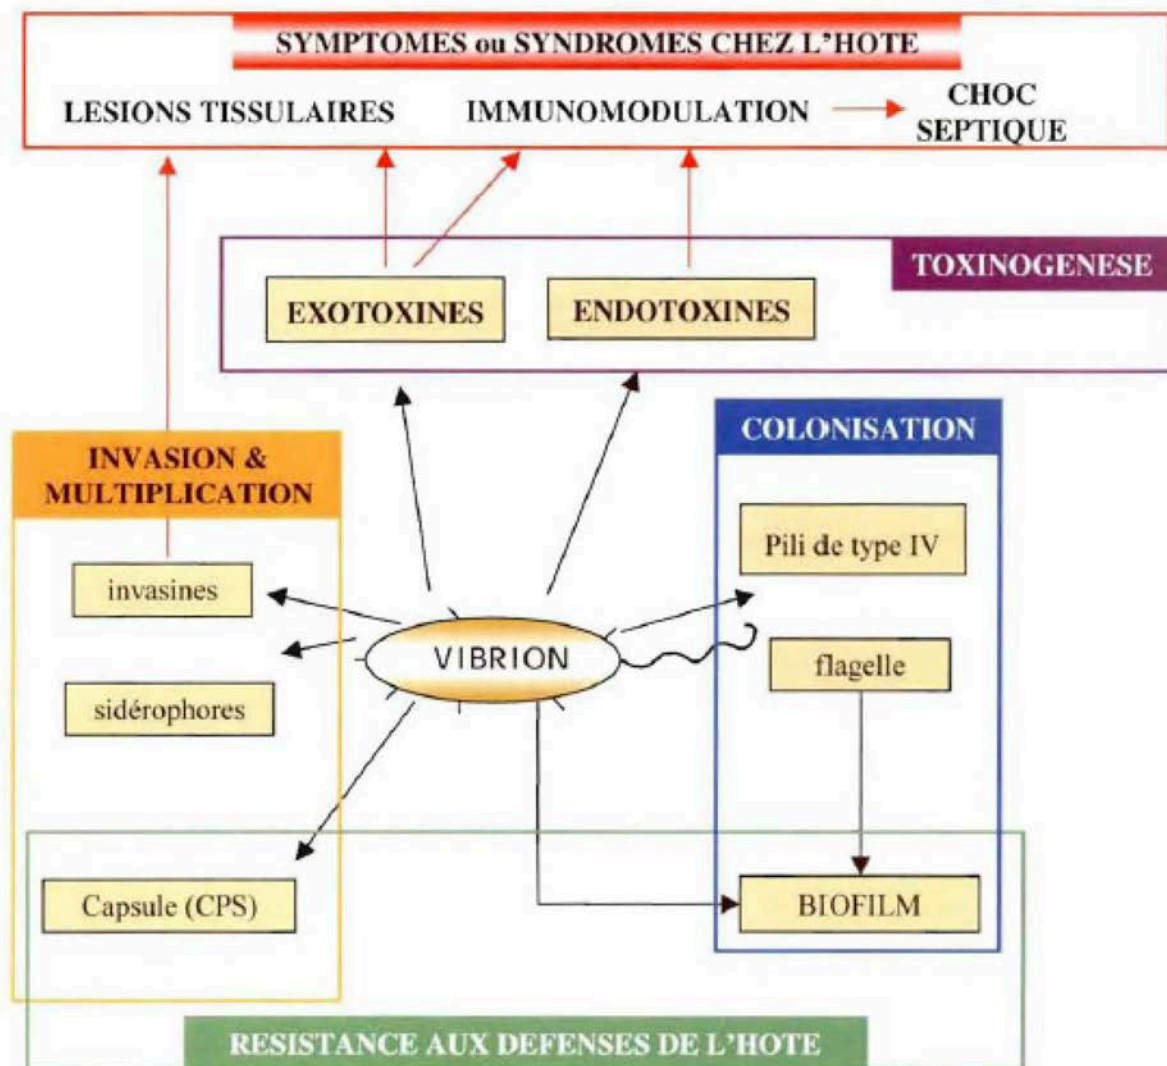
SYMPTOMES ou SYNDROMES CHEZ L'HOTE

LESIONS TISSULAIRES

IMMUNOMODULATION

CHOC SEPTIQUE

TOXINOGENESE

EXOTOXINES

ENDOTOXINES

INVASION & MULTIPLICATION

invasines

sidérophores

COLONISATION

Pili de type IV

flagelle

VIBRION

Capsule (CPS)

BIOFILM

RESISTANCE AUX DEFENSES DE L'HOTE